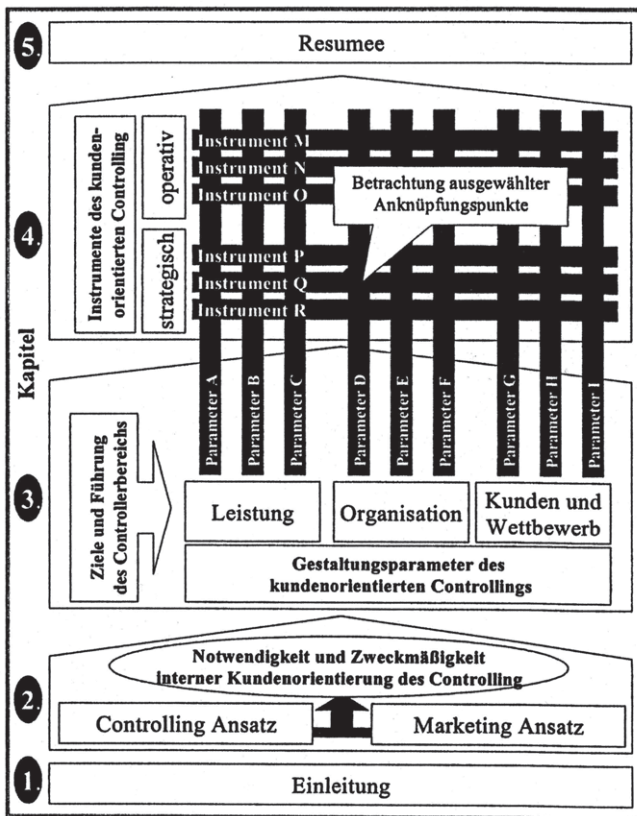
5. Resumee

Instrumente des kundenorientierten Controlling

operativ

strategisch

Instrument M
Instrument N
Instrument O
Instrument P
Instrument Q
Instrument R

Betrachtung ausgewählter Anknüpfungspunkte

4.

Kapitel

Parameter A
Parameter B
Parameter C
Parameter D
Parameter E
Parameter F
Parameter G
Parameter H
Parameter I

Ziele und Führung des Controllerbereichs

3.

Leistung

Organisation

Kunden und Wettbewerb

Gestaltungsparameter des kundenorientierten Controllings

Notwendigkeit und Zweckmäßigkeit interner Kundenorientierung des Controlling

2.

Controlling Ansatz

Marketing Ansatz

1. Einleitung